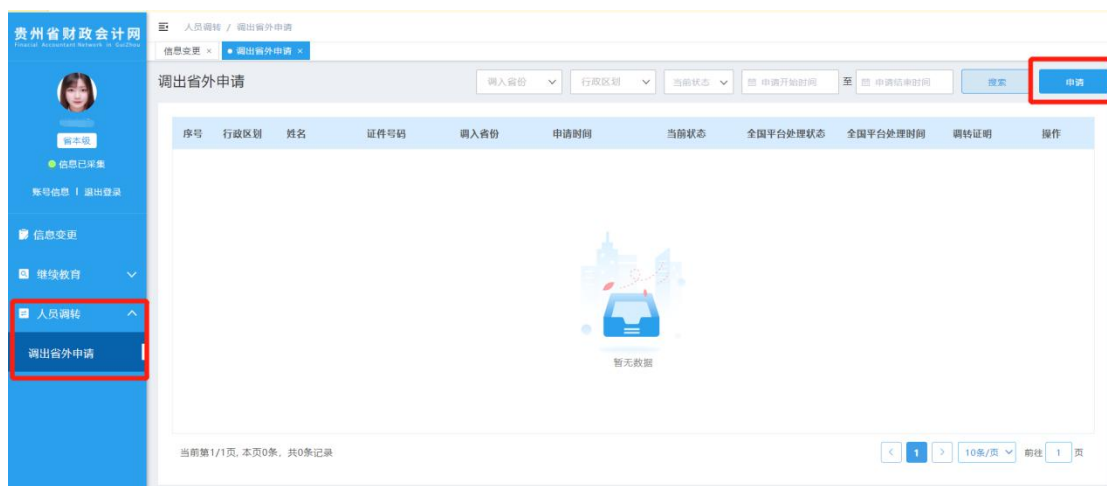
贵州省财政会计网
Financial Accountant Network in GuiZhou

省本级
信息已采集
账号信息 | 退出登录

信息变更
继续教育
人员调转
调出省外申请

人员调转 / 调出省外申请
信息变更 ×
调出省外申请 ×

调出省外申请

调入省份
行政区划
当前状态
申请开始时间
至
申请结束时间
搜索
申请

| 序号 | 行政区划 | 姓名 | 证件号码 | 调入省份 | 申请时间 | 当前状态 | 全国平台处理状态 | 全国平台处理时间 | 调转证明 | 操作 |
|---|---|---|---|---|---|---|---|---|---|---|

暂无数据

当前第1/1页, 本页0条, 共0条记录

1
10条/页
前往 1 页